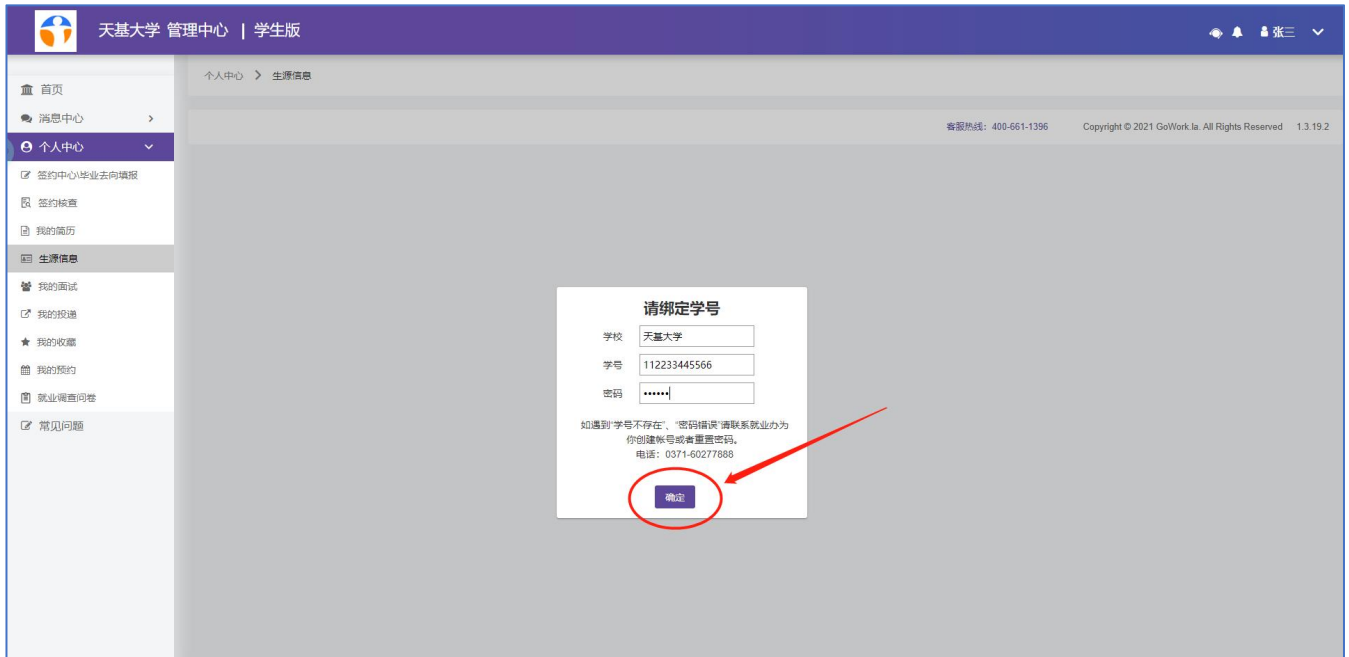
天基大学 管理中心 | 学生版

张三

首页
消息中心
个人中心
签约中心\毕业去向填报
签约核查
我的简历
生源信息
我的面试
我的投递
我的收藏
我的预约
就业调查问卷
常见问题

个人中心 > 生源信息

客服热线：400-661-1396 Copyright © 2021 GoWork.la. All Rights Reserved 1.3.19.2

请绑定学号

学校 天基大学
学号 112233445566
密码 ••••••

如遇到"学号不存在"、"密码错误"请联系就业办为你创建帐号或者重置密码。
电话：0371-60277888

确定